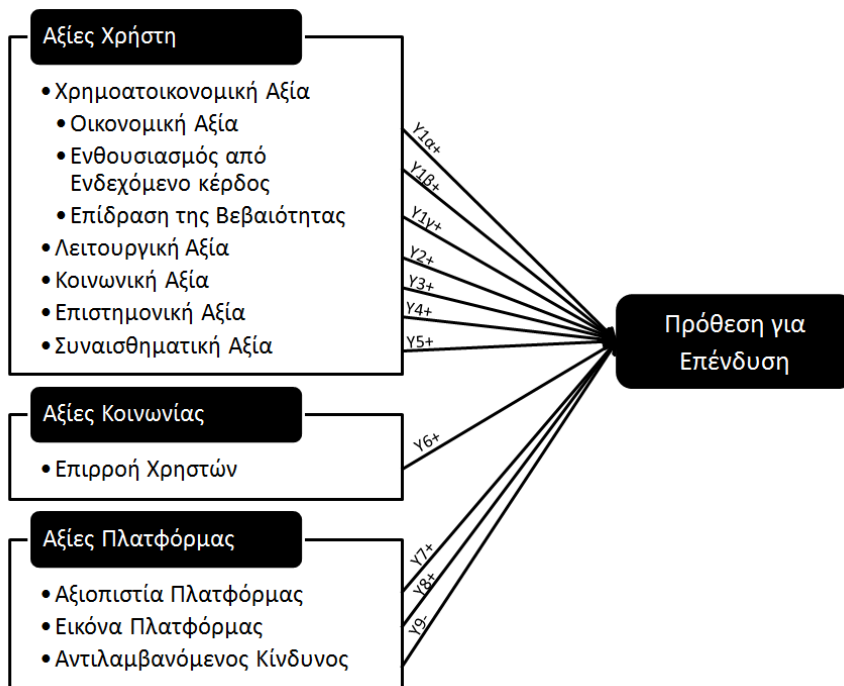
Αξίες Χρήστη

• Χρηματοοικονομική Αξία
• Οικονομική Αξία
• Ενθουσιασμός από Ενδεχόμενο κέρδος
• Επίδραση της Βεβαιότητας
• Λειτουργική Αξία
• Κοινωνική Αξία
• Επιστημονική Αξία
• Συναισθηματική Αξία

Υ1α+
Υ1β+
Υ1γ+
Υ2+
Υ3+
Υ4+
Υ5+

Πρόθεση για Επένδυση

Αξίες Κοινωνίας

• Επιρροή Χρηστών

Υ6+

Αξίες Πλατφόρμας

• Αξιοπιστία Πλατφόρμας
• Εικόνα Πλατφόρμας
• Αντιλαμβανόμενος Κίνδυνος

Υ7+
Υ8+
Υ9-